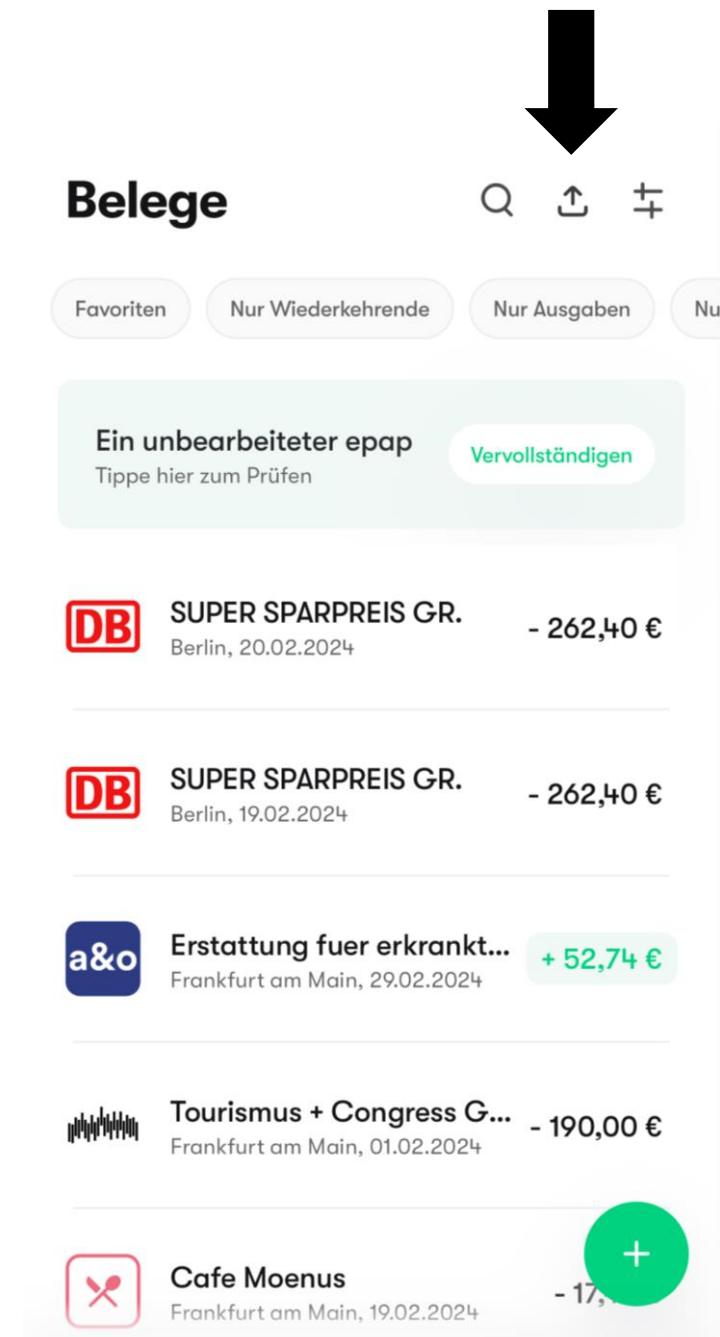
Belege

Favoriten
Nur Wiederkehrende
Nur Ausgaben
Nu

Ein unbearbeiteter epap
Tippe hier zum Prüfen
Vervollständigen

DB
SUPER SPARPREIS GR.
Berlin, 20.02.2024
- 262,40 €

DB
SUPER SPARPREIS GR.
Berlin, 19.02.2024
- 262,40 €

a&o
Erstattung fuer erkrankt...
Frankfurt am Main, 29.02.2024
+ 52,74 €

Tourismus + Congress G...
Frankfurt am Main, 01.02.2024
- 190,00 €

Cafe Moenus
Frankfurt am Main, 19.02.2024
- 17,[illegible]